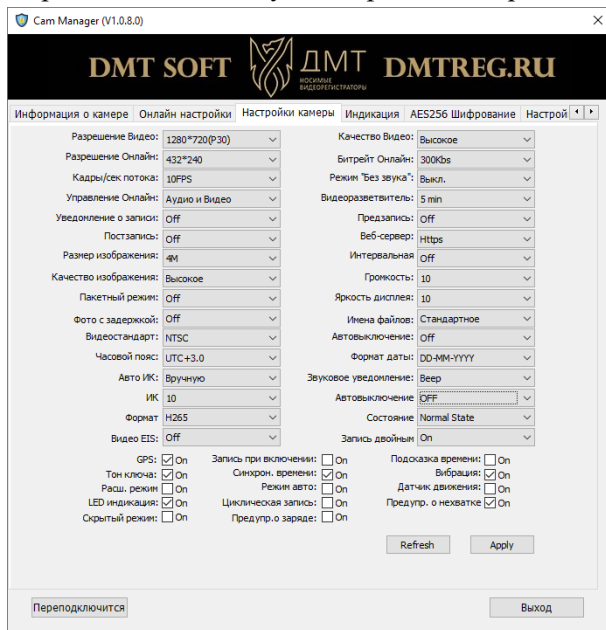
Cam Manager (V1.0.8.0)

DMT SOFT ДМТ НОСИМЫЕ ВИДЕОРЕГИСТРАТОРЫ DMTREG.RU

Информация о камере | Онлайн настройки | Настройки камеры | Индикация | AES256 Шифрование | Настрой

Разрешение Видео: 1280*720(P30)
Качество Видео: Высокое
Разрешение Онлайн: 432*240
Битрейт Онлайн: 300Kbs
Кадры/сек потока: 10FPS
Режим "Без звука": Выкл.
Управление Онлайн: Аудио и Видео
Видеоразветвитель: 5 min
Уведомление о записи: Off
Предзапись: Off
Постзапись: Off
Веб-сервер: Https
Размер изображения: 4M
Интервальная: Off
Качество изображения: Высокое
Громкость: 10
Пакетный режим: Off
Яркость дисплея: 10
Фото с задержкой: Off
Имена файлов: Стандартное
Видеостандарт: NTSC
Автовыключение: Off
Часовой пояс: UTC+3.0
Формат даты: DD-MM-YYYY
Авто ИК: Вручную
Звуковое уведомление: Beep
ИК: 10
Автовыключение: OFF
Формат: H265
Состояние: Normal State
Видео EIS: Off
Запись двойным: On

GPS: On
Тон ключа: On
Расш. режим: On
LED индикация: On
Скрытый режим: On
Запись при включении: On
Синхрон. времени: On
Режим авто: On
Циклическая запись: On
Предупр.о заряде: On
Подсказка времени: On
Вибрация: On
Датчик движения: On
Предупр. о нехватке: On

Refresh
Apply

Переподключится
Выход